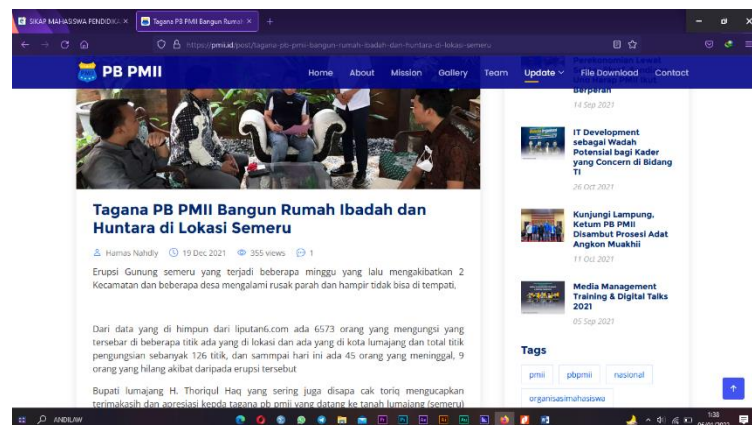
SIKAP MAHASISWA PENDIDIKA ×
Tagana PB PMII Bangun Rumah ×
+

https://pmii.id/post/tagana-pb-pmii-bangun-rumah-ibadah-dan-huntara-di-lokasi-semeru

PB PMII
Home About Mission Gallery Team Update File Download Contact

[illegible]
berperan
14 Sep 2021

IT Development sebagai Wadah Potensial bagi Kader yang Concern di Bidang TI
26 Oct 2021

Kunjungi Lampung, Ketum PB PMII Disambut Prosesi Adat Angkon Muakhii
11 Oct 2021

Media Management Training & Digital Talks 2021
05 Sep 2021

Tags
pmii
pbpmii
nasional
organisasimahasiswa

Tagana PB PMII Bangun Rumah Ibadah dan Huntara di Lokasi Semeru

Hamas Nahdly 19 Dec 2021 355 views 1

Erupsi Gunung semeru yang terjadi beberapa minggu yang lalu mengakibatkan 2 Kecamatan dan beberapa desa mengalami rusak parah dan hampir tidak bisa di tempati.

Dari data yang di himpun dari liputan6.com ada 6573 orang yang mengungsi yang tersebar di beberapa titik ada yang di lokasi dan ada yang di kota lumajang dan total titik pengungsian sebanyak 126 titik, dan sammpai hari ini ada 45 orang yang meninggal, 9 orang yang hilang akibat daripada erupsi tersebut

Bupati lumajang H. Thoriqul Haq yang sering juga disapa cak toriq mengucapkan terimakasih dan apresiasi kepada tagana pb pmii yang datang ke tanah lumajang (semeru)

ANDILAW
1:38
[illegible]